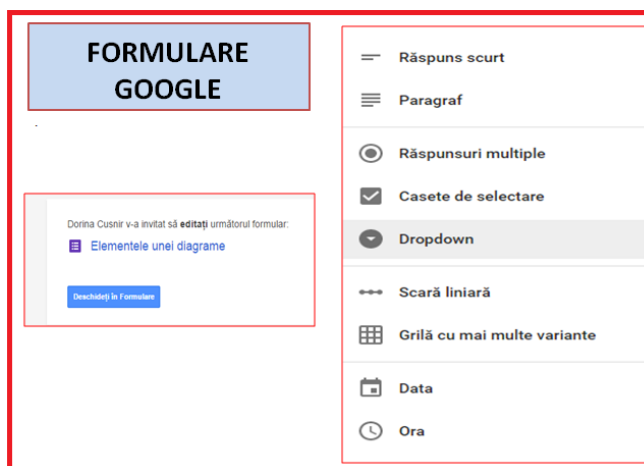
FORMULARE GOOGLE

Dorina Cusnir v-a invitat să **editați** următorul formular:

Elementele unei diagrame

Deschideți în Formulare

Răspuns scurt

Paragraf

Răspunsuri multiple

Casete de selectare

Dropdown

Scară liniară

Grilă cu mai multe variante

Data

Ora